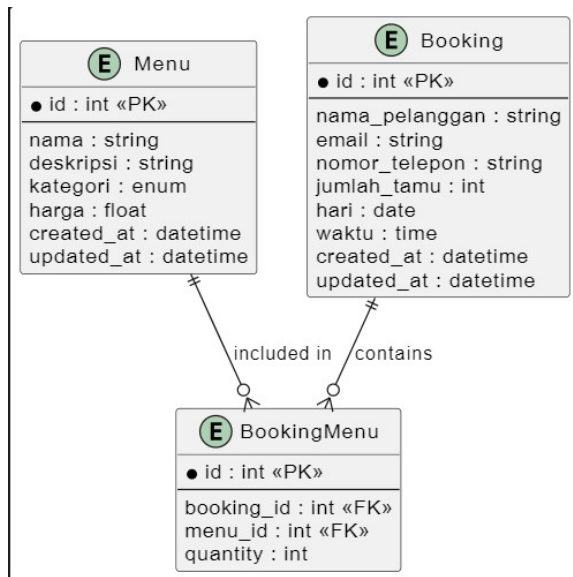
E Menu

● id : int «PK»

nama : string
deskripsi : string
kategori : enum
harga : float
created_at : datetime
updated_at : datetime

E Booking

● id : int «PK»

nama_pelanggan : string
email : string
nomor_telepon : string
jumlah_tamu : int
hari : date
waktu : time
created_at : datetime
updated_at : datetime

included in

contains

E BookingMenu

● id : int «PK»

booking_id : int «FK»
menu_id : int «FK»
quantity : int